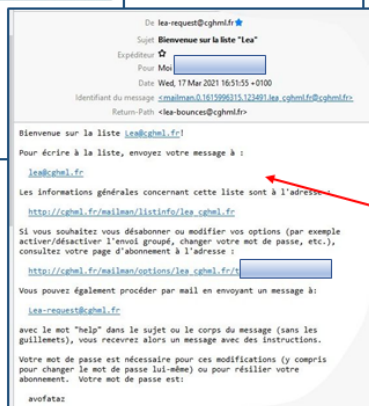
De lea-request@cghml.fr
Sujet Bienvenue sur la liste "Lea"
Expéditeur
Pour Mo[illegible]
Date Wed, 17 Mar 2021 16:51:55 +0100
Identifiant du message <mailman.0.1615996315.123491.lea_cghml.fr@cghml.fr>
Return-Path <lea-bounces@cghml.fr>

Bienvenue sur la liste Lea@cghml.fr!

Pour écrire à la liste, envoyez votre message à :

lea@cghml.fr

Les informations générales concernant cette liste sont à l'adresse :

http://cghml.fr/mailman/listinfo/lea_cghml.fr

Si vous souhaitez vous désabonner ou modifier vos options (par exemple activer/désactiver l'envoi groupé, changer votre mot de passe, etc.), consultez votre page d'abonnement à l'adresse :

http://cghml.fr/mailman/options/lea_cghml.fr/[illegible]

Vous pouvez également procéder par mail en envoyant un message à:

Lea-request@cghml.fr

avec le mot "help" dans le sujet ou le corps du message (sans les guillemets), vous recevrez alors un message avec des instructions.

Votre mot de passe est nécessaire pour ces modifications (y compris pour changer le mot de passe lui-même) ou pour résilier votre abonnement. Votre mot de passe est:

avofata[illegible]